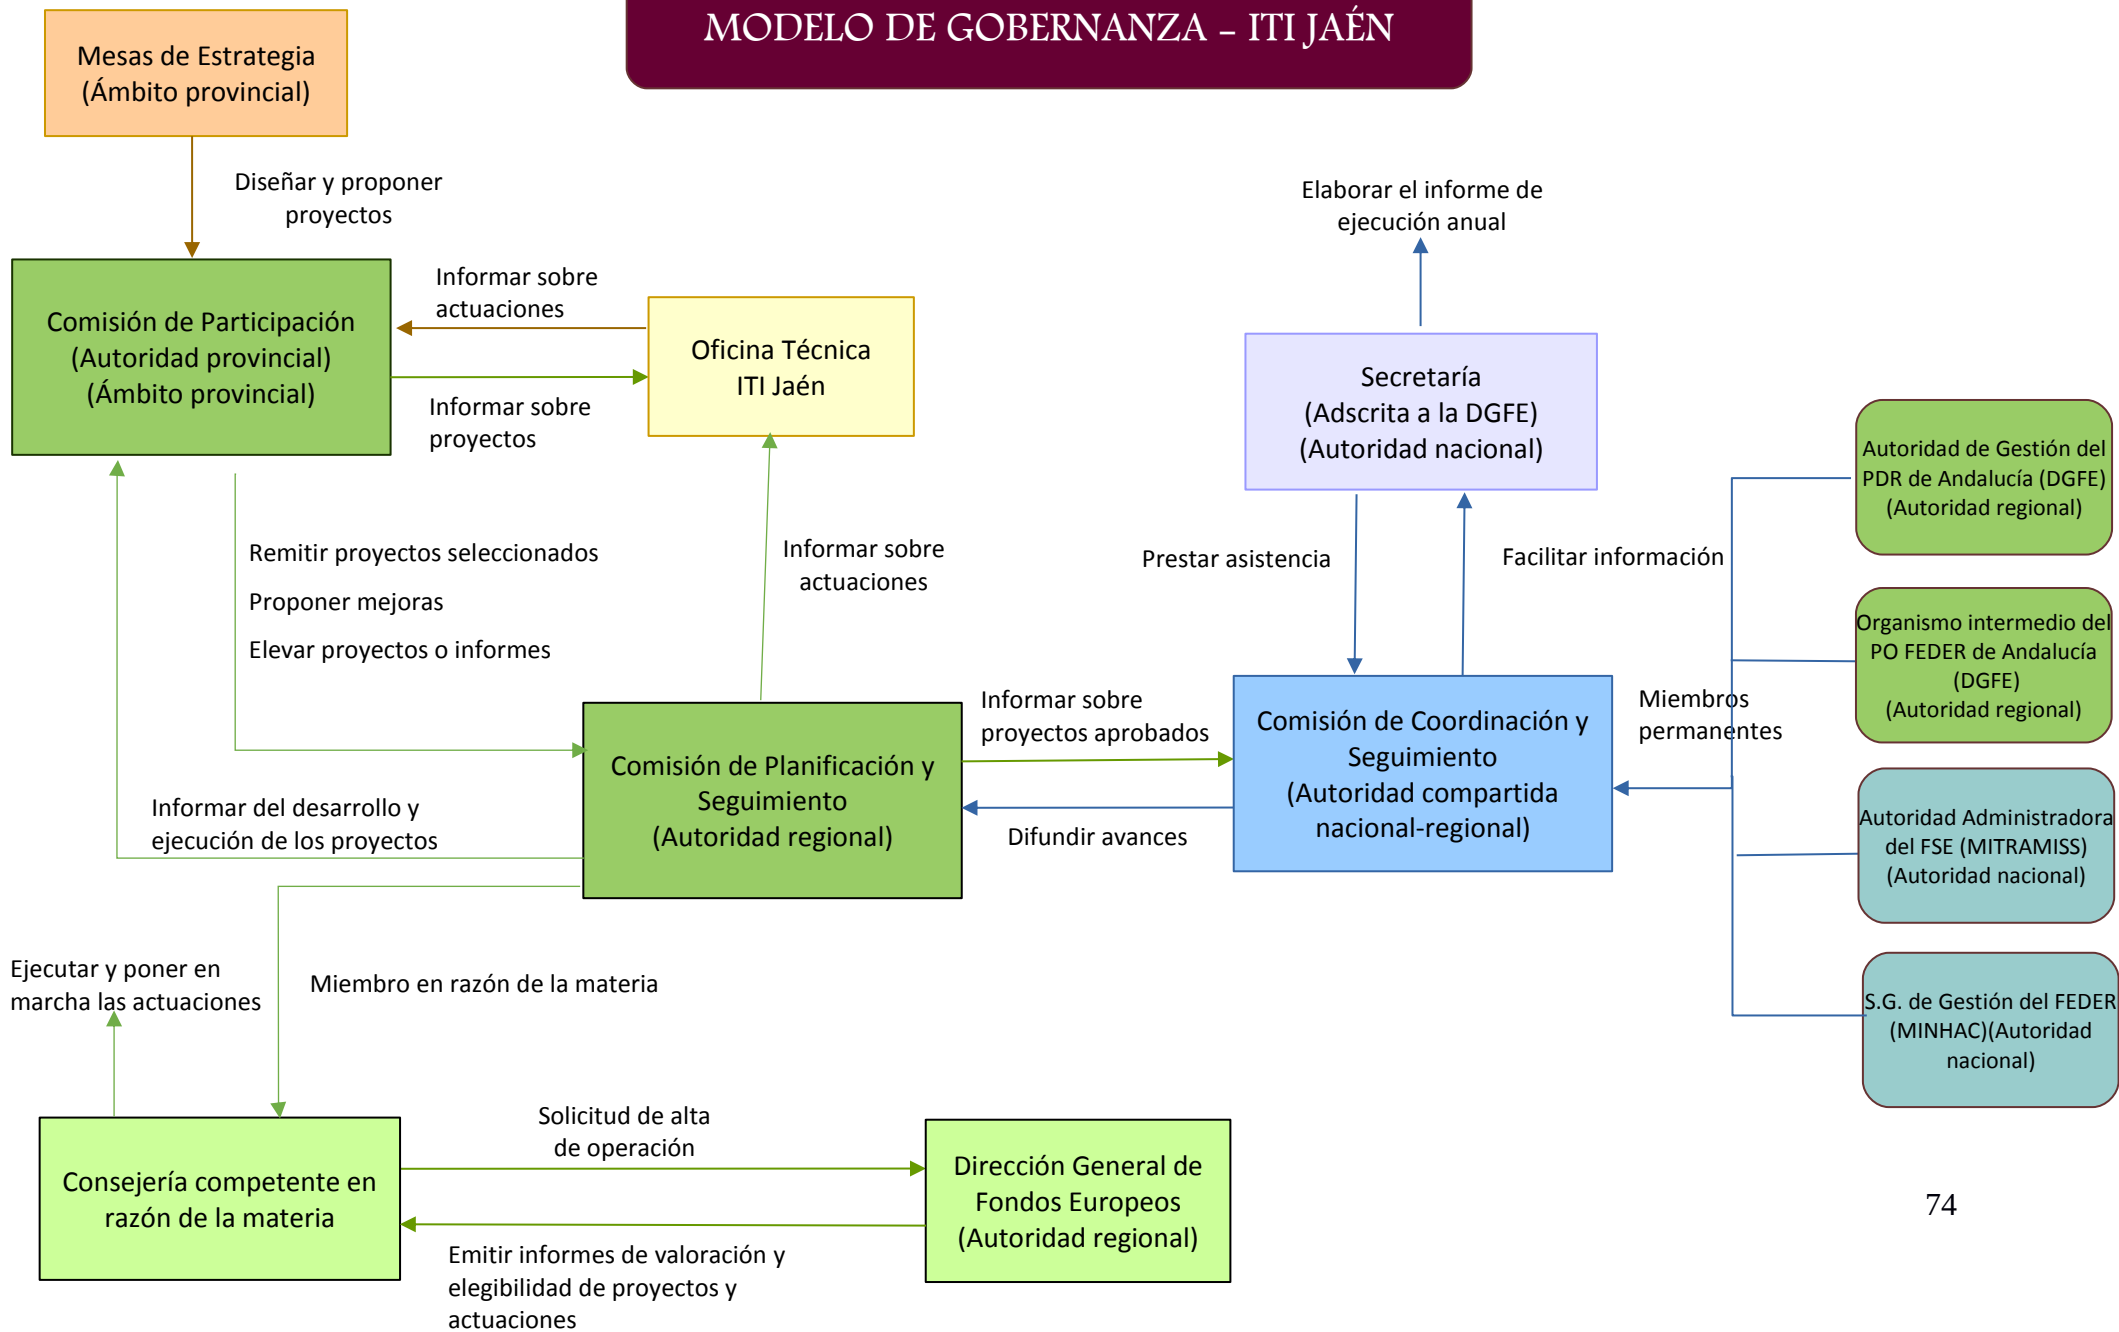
MODELO DE GOBERNANZA – ITI JAÉN

Mesas de Estrategia (Ámbito provincial)

Diseñar y proponer proyectos

Comisión de Participación (Autoridad provincial) (Ámbito provincial)

Informar sobre actuaciones

Informar sobre proyectos

Oficina Técnica ITI Jaén

Elaborar el informe de ejecución anual

Secretaría (Adscrita a la DGFE) (Autoridad nacional)

Autoridad de Gestión del PDR de Andalucía (DGFE) (Autoridad regional)

Remitir proyectos seleccionados

Proponer mejoras

Elevar proyectos o informes

Informar sobre actuaciones

Prestar asistencia

Facilitar información

Organismo intermedio del PO FEDER de Andalucía (DGFE) (Autoridad regional)

Informar sobre proyectos aprobados

Comisión de Planificación y Seguimiento (Autoridad regional)

Comisión de Coordinación y Seguimiento (Autoridad compartida nacional-regional)

Miembros permanentes

Informar del desarrollo y ejecución de los proyectos

Difundir avances

Autoridad Administradora del FSE (MITRAMISS) (Autoridad nacional)

Ejecutar y poner en marcha las actuaciones

Miembro en razón de la materia

S.G. de Gestión del FEDER (MINHAC)(Autoridad nacional)

Solicitud de alta de operación

Consejería competente en razón de la materia

Dirección General de Fondos Europeos (Autoridad regional)

74

Emitir informes de valoración y elegibilidad de proyectos y actuaciones